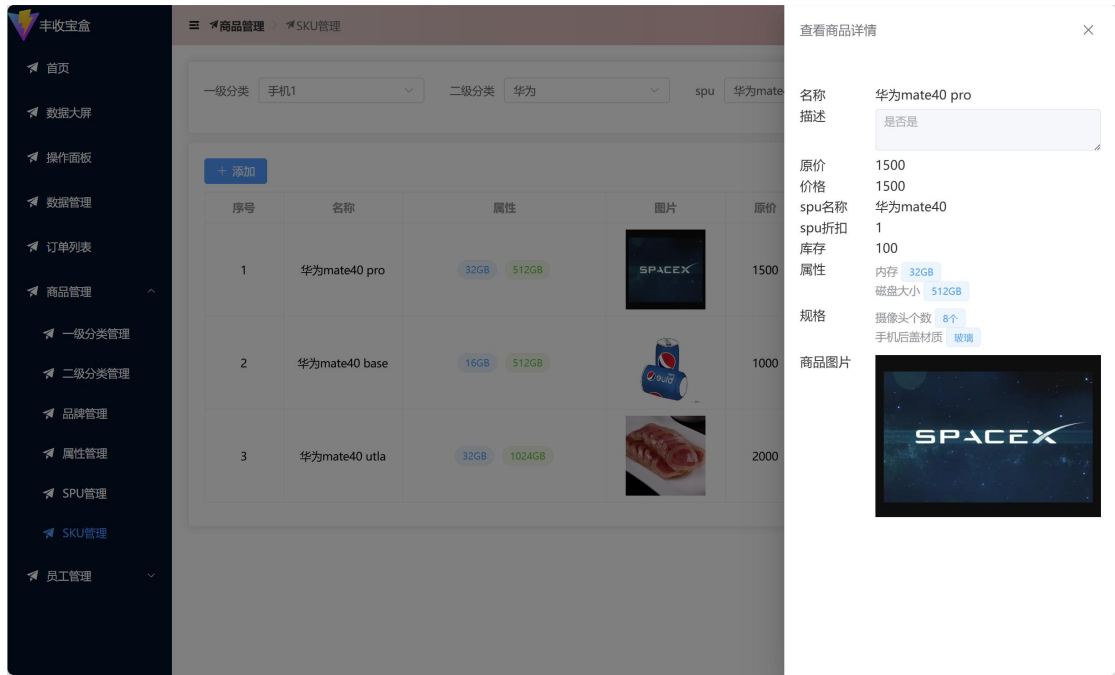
丰收宝盒

首页
数据大屏
操作面板
数据管理
订单列表
商品管理
一级分类管理
二级分类管理
品牌管理
属性管理
SPU管理
SKU管理
员工管理

≡ 商品管理 > SKU管理

一级分类 手机1
二级分类 华为
spu 华为mate

+ 添加

| 序号 | 名称 | 属性 | 图片 | 原价 |
|---|---|---|---|---|
| 1 | 华为mate40 pro | 32GB 512GB | SPACEX | 1500 |
| 2 | 华为mate40 base | 16GB 512GB | | 1000 |
| 3 | 华为mate40 utla | 32GB 1024GB | | 2000 |

查看商品详情
×

名称 华为mate40 pro
描述 是否是
原价 1500
价格 1500
spu名称 华为mate40
spu折扣 1
库存 100
属性 内存 32GB
磁盘大小 512GB
规格 摄像头个数 8个
手机后盖材质 玻璃
商品图片
SPACEX